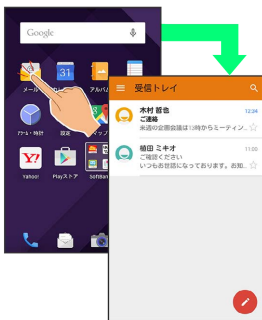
Google

メール
31
アルバム
アラーム・時計
設定
マップ
Yahoo!
Playストア
SoftBank

受信トレイ
木村 哲也
ご連絡
来週の定例会議は11時からミーティン...
12:34
植田 ミキオ
ご確認ください
いつもお世話になっております。お知...
11:05